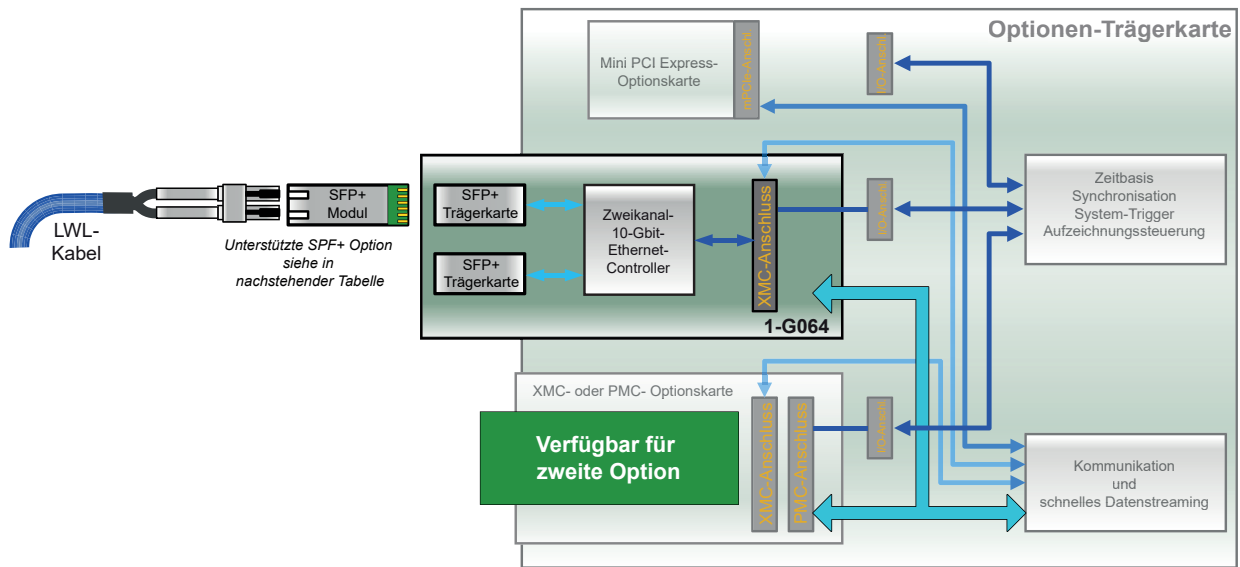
Optionen-Trägerkarte

Mini PCI Express-Optionskarte

mPCIe-Anschl.

I/O-Anschl.

SFP+ Modul

LWL-Kabel

Unterstützte SPF+ Option siehe in nachstehender Tabelle

SFP+ Trägerkarte

SFP+ Trägerkarte

Zweikanal-10-Gbit-Ethernet-Controller

XMC-Anschluss

1-G064

I/O-Anschl.

Zeitbasis
Synchronisation
System-Trigger
Aufzeichnungssteuerung

XMC- oder PMC- Optionskarte

Verfügbar für zweite Option

XMC-Anschluss

PMC-Anschluss

I/O-Anschl.

Kommunikation
und
schnelles Datenstreaming